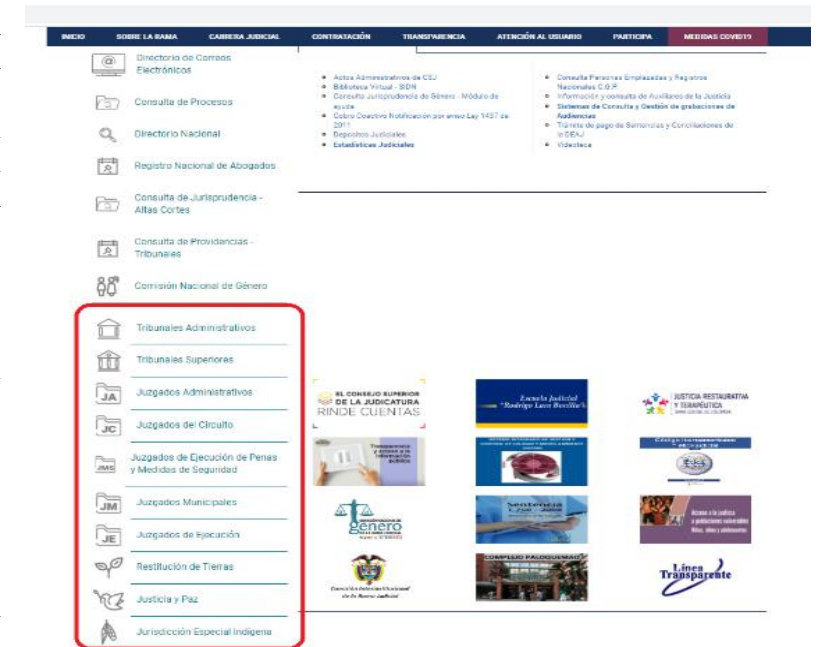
INICIO SOBRE LA RAMA CARRERA JUDICIAL CONTRATACIÓN TRANSPARENCIA ATENCIÓN AL USUARIO PARTICIPA MEDIDAS COVID19

Directorio de Correos Electrónicos

Consulta de Procesos

Directorio Nacional

Registro Nacional de Abogados

Consulta de Jurisprudencia - Altas Cortes

Consulta de Providencias - Tribunales

Comisión Nacional de Género

Tribunales Administrativos

Tribunales Superiores

JA Juzgados Administrativos

JC Juzgados del Circuito

JMS Juzgados de Ejecución de Penas y Medidas de Seguridad

JM Juzgados Municipales

JE Juzgados de Ejecución

Restitución de Tierras

Justicia y Paz

Jurisdicción Especial Indígena

- Actos Administrativos de CSJ
- Biblioteca Virtual - SIDN
- Consulta Jurisprudencia de Género - Módulo de ayuda
- Cobro Coactivo Notificación por aviso Ley 1437 de 2011
- Depósitos Judiciales
- Estadísticas Judiciales

- Consulta Personas Emplazadas y Registros Nacionales C.G.P.
- Información y consulta de Auxiliares de la Justicia
- Sistemas de Consulta y Gestión de grabaciones de Audiencias
- Trámite de pago de Sentencias y Conciliaciones de la DEAJ
- Videoteca

EL CONSEJO SUPERIOR DE LA JUDICATURA RINDE CUENTAS

Escuela Judicial "Rodrigo Lara Bonilla"

JUSTICIA RESTAURATIVA Y TERAPÉUTICA

Transparencia y acceso a la información pública

Código Iberoamericano

género

Acceso a la justicia a poblaciones vulnerables

COMPLEJO PALOQUEMAO

Comisión Interinstitucional de la Rama Judicial

Línea Transparente